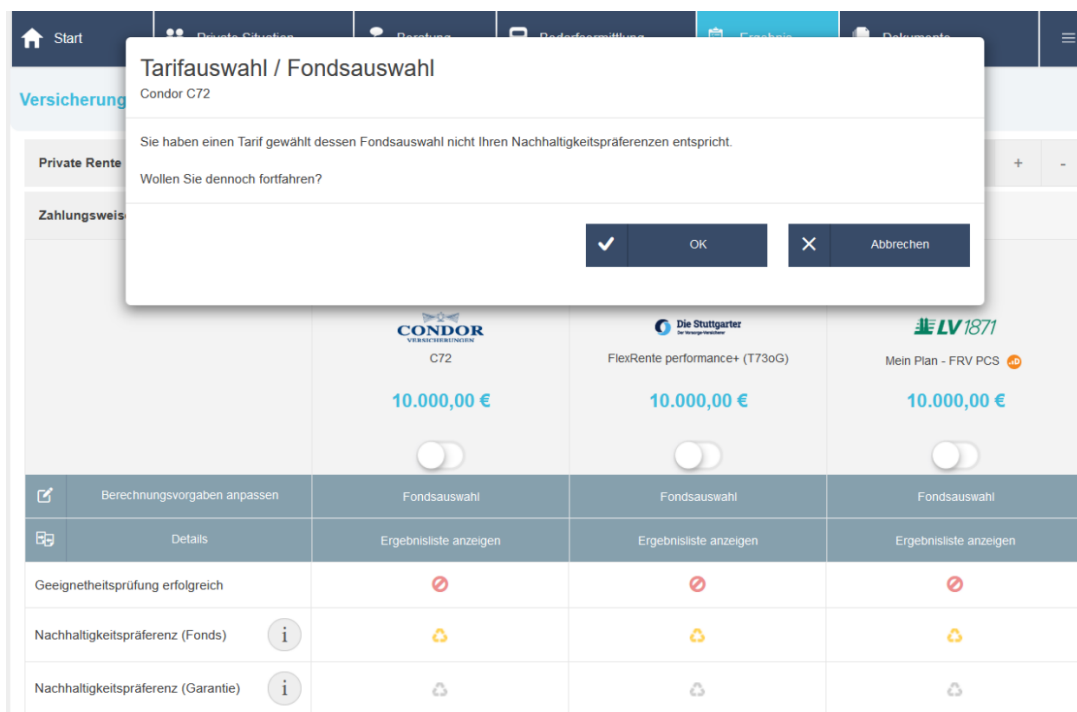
Start | Private Situation | Beratung | Bedarfsermittlung | Ergebnis | Dokumente

Versicherung

Private Rente

Zahlungsweise

Tarifauswahl / Fondsauswahl
Condor C72

Sie haben einen Tarif gewählt dessen Fondsauswahl nicht Ihren Nachhaltigkeitspräferenzen entspricht.

Wollen Sie dennoch fortfahren?

OK

Abbrechen

+ -

CONDOR VERSICHERUNGEN
C72
10.000,00 €

Die Stuttgarter
FlexRente performance+ (T73oG)
10.000,00 €

LV 1871
Mein Plan - FRV PCS
10.000,00 €

| | | | |
|---|---|---|---|
| Berechnungsvorgaben anpassen | Fondsauswahl | Fondsauswahl | Fondsauswahl |
| Details | Ergebnisliste anzeigen | Ergebnisliste anzeigen | Ergebnisliste anzeigen |
| Geeignetheitsprüfung erfolgreich | | | |
| Nachhaltigkeitspräferenz (Fonds) i | | | |
| Nachhaltigkeitspräferenz (Garantie) i | | | |